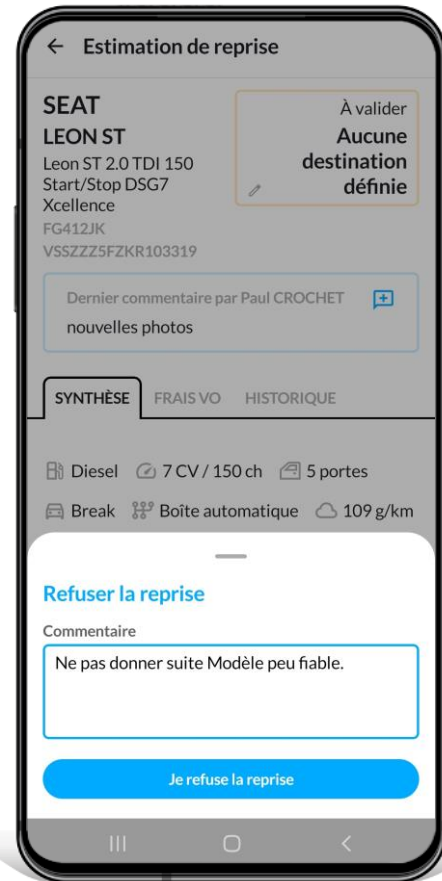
← Estimation de reprise

SEAT
LEON ST
Leon ST 2.0 TDI 150 Start/Stop DSG7 Xcellence
FG412JK
VSSZZZ5FZKR103319

À valider
Aucune destination définie

Dernier commentaire par Paul CROCHET
nouvelles photos

SYNTHÈSE FRAIS VO HISTORIQUE

Diesel 7 CV / 150 ch 5 portes
Break Boîte automatique 109 g/km

Refuser la reprise
Commentaire
Ne pas donner suite Modèle peu fiable.

Je refuse la reprise